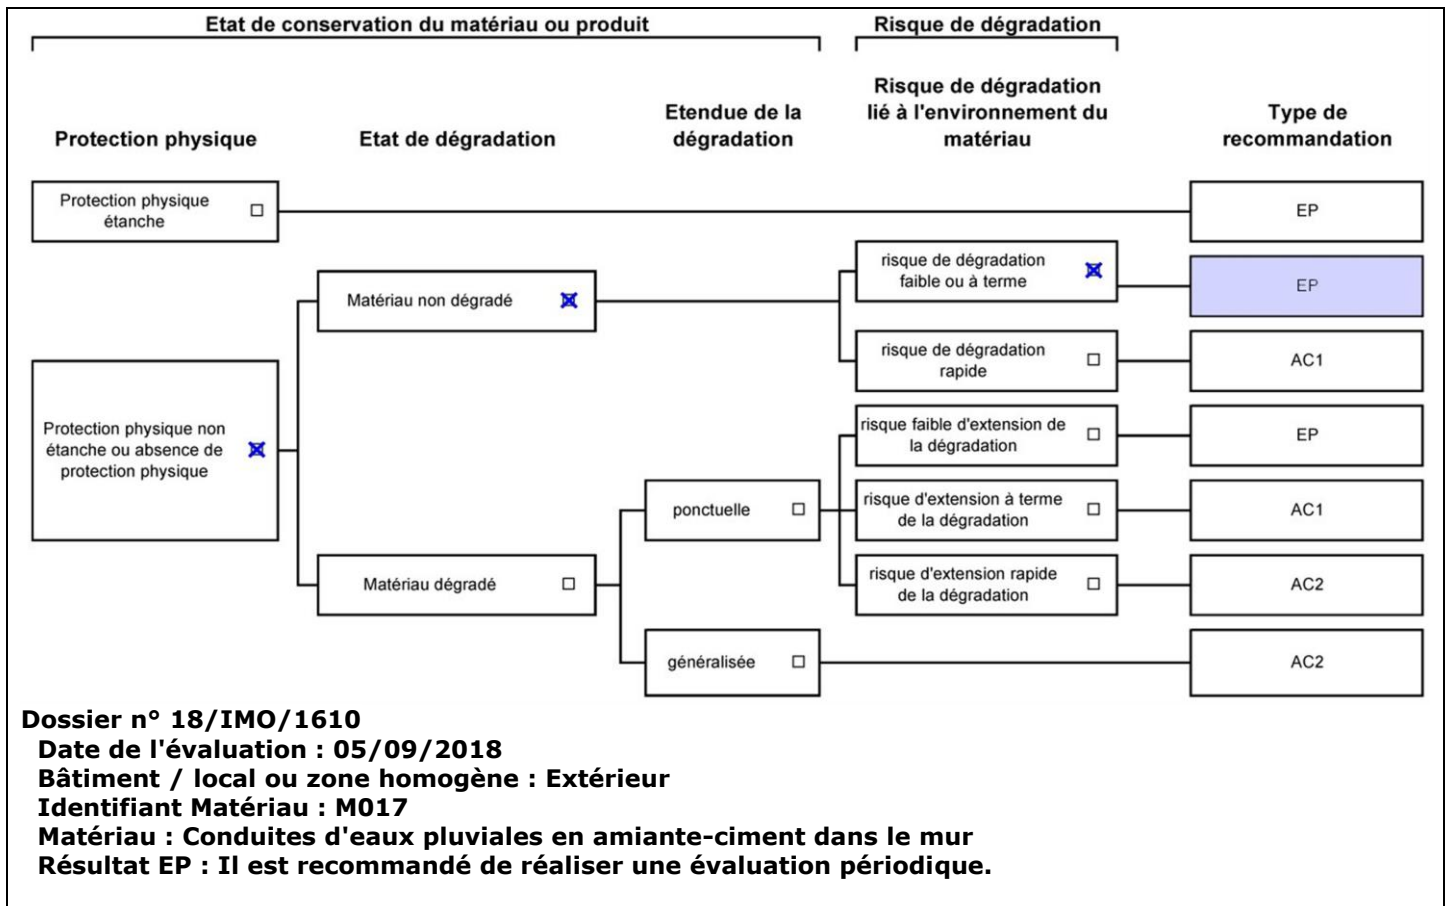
Etat de conservation du matériau ou produit

Risque de dégradation

Protection physique

Etat de dégradation

Etendue de la dégradation

Risque de dégradation lié à l'environnement du matériau

Type de recommandation

Protection physique étanche ☐

EP

Matériau non dégradé ☒

risque de dégradation faible ou à terme ☒

EP

risque de dégradation rapide ☐

AC1

Protection physique non étanche ou absence de protection physique ☒

risque faible d'extension de la dégradation ☐

EP

ponctuelle ☐

risque d'extension à terme de la dégradation ☐

AC1

Matériau dégradé ☐

risque d'extension rapide de la dégradation ☐

AC2

généralisée ☐

AC2

Dossier n° 18/IMO/1610
Date de l'évaluation : 05/09/2018
Bâtiment / local ou zone homogène : Extérieur
Identifiant Matériau : M017
Matériau : Conduites d'eaux pluviales en amiante-ciment dans le mur
Résultat EP : Il est recommandé de réaliser une évaluation périodique.